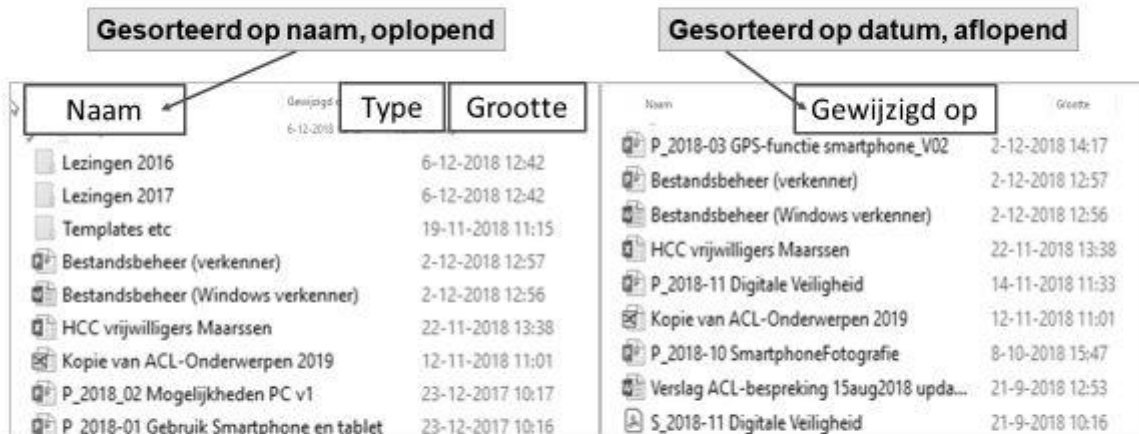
Gesorteerd op naam, oplopend

Gesorteerd op datum, aflopend

Naam

Gewijzigd o

Type

Grootte

6-12-2018

Lezingen 2016 6-12-2018 12:42

Lezingen 2017 6-12-2018 12:42

Templates etc 19-11-2018 11:15

Bestandsbeheer (verkenner) 2-12-2018 12:57

Bestandsbeheer (Windows verkenner) 2-12-2018 12:56

HCC vrijwilligers Maarssen 22-11-2018 13:38

Kopie van ACL-Onderwerpen 2019 12-11-2018 11:01

P_2018_02 Mogelijkheden PC v1 23-12-2017 10:17

P_2018-01 Gebruik Smartphone en tablet 23-12-2017 10:16

Naam

Gewijzigd op

Grootte

P_2018-03 GPS-functie smartphone_V02 2-12-2018 14:17

Bestandsbeheer (verkenner) 2-12-2018 12:57

Bestandsbeheer (Windows verkenner) 2-12-2018 12:56

HCC vrijwilligers Maarssen 22-11-2018 13:38

P_2018-11 Digitale Veiligheid 14-11-2018 11:33

Kopie van ACL-Onderwerpen 2019 12-11-2018 11:01

P_2018-10 SmartphoneFotografie 8-10-2018 15:47

Verslag ACL-bespreking 15aug2018 upda... 21-9-2018 12:53

S_2018-11 Digitale Veiligheid 21-9-2018 10:16